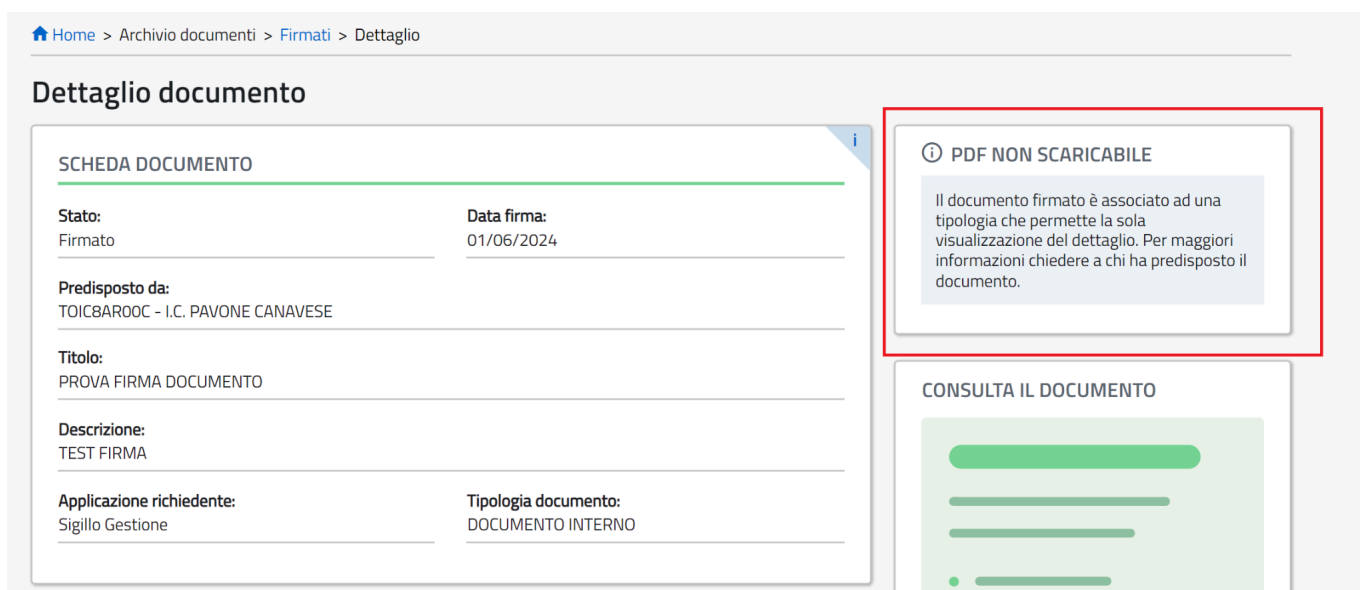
Home > Archivio documenti > Firmati > Dettaglio

Dettaglio documento

SCHEDA DOCUMENTO

i

Stato:
Firmato

Data firma:
01/06/2024

Predisposto da:
TOIC8AR00C - I.C. PAVONE CANAVESE

Titolo:
PROVA FIRMA DOCUMENTO

Descrizione:
TEST FIRMA

Applicazione richiedente:
Sigillo Gestione

Tipologia documento:
DOCUMENTO INTERNO

PDF NON SCARICABILE

Il documento firmato è associato ad una tipologia che permette la sola visualizzazione del dettaglio. Per maggiori informazioni chiedere a chi ha predisposto il documento.

CONSULTA IL DOCUMENTO